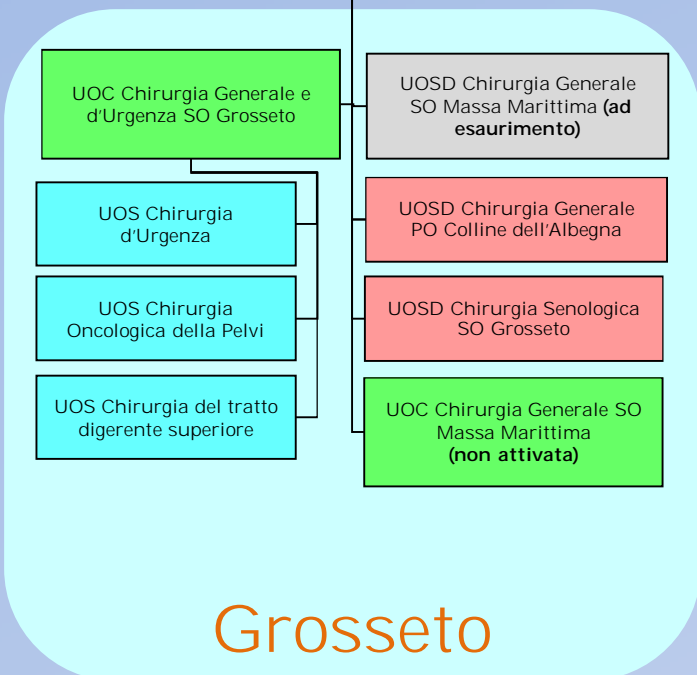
UOC Chirurgia Generale e d'Urgenza SO Grosseto

UOS Chirurgia d'Urgenza

UOS Chirurgia Oncologica della Pelvi

UOS Chirurgia del tratto digerente superiore

UOSD Chirurgia Generale SO Massa Marittima **(ad esaurimento)**

UOSD Chirurgia Generale PO Colline dell'Albegna

UOSD Chirurgia Senologica SO Grosseto

UOC Chirurgia Generale SO Massa Marittima **(non attivata)**

Grosseto